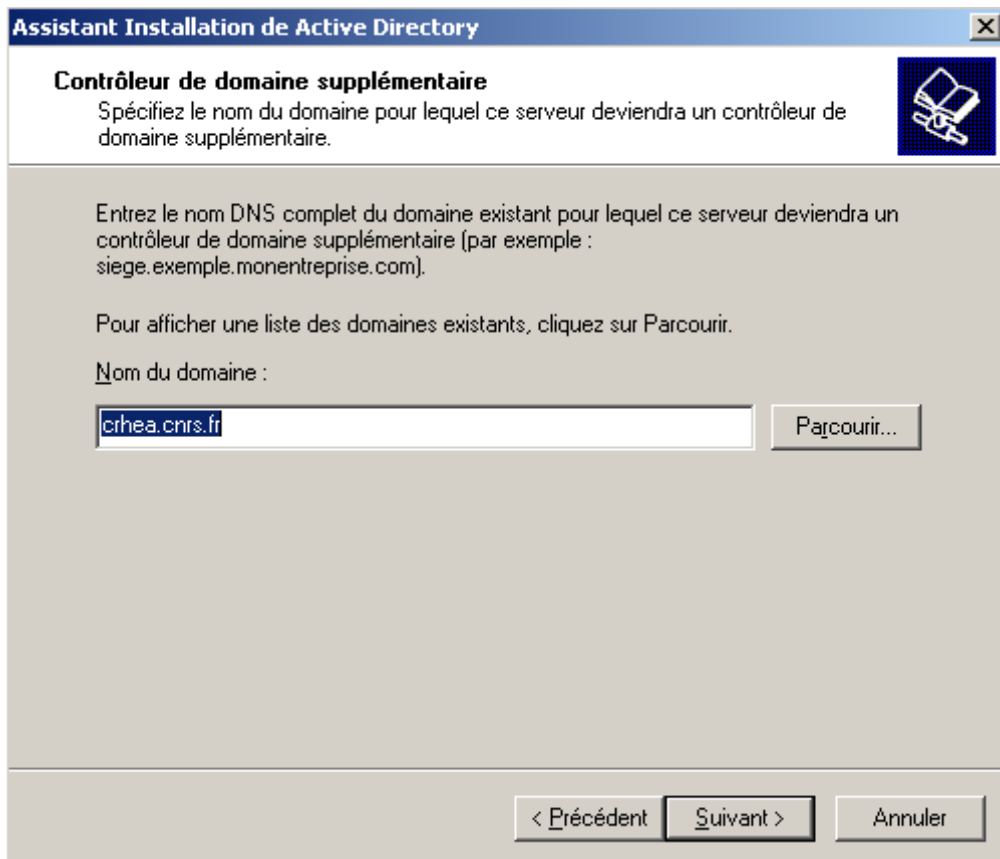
Assistant Installation de Active Directory

Contrôleur de domaine supplémentaire
Spécifiez le nom du domaine pour lequel ce serveur deviendra un contrôleur de domaine supplémentaire.

Entrez le nom DNS complet du domaine existant pour lequel ce serveur deviendra un contrôleur de domaine supplémentaire (par exemple : siege.exemple.monentreprise.com).

Pour afficher une liste des domaines existants, cliquez sur Parcourir.

Nom du domaine :

crhea.cnrs.fr

Parcourir...

< Précédent
Suivant >
Annuler